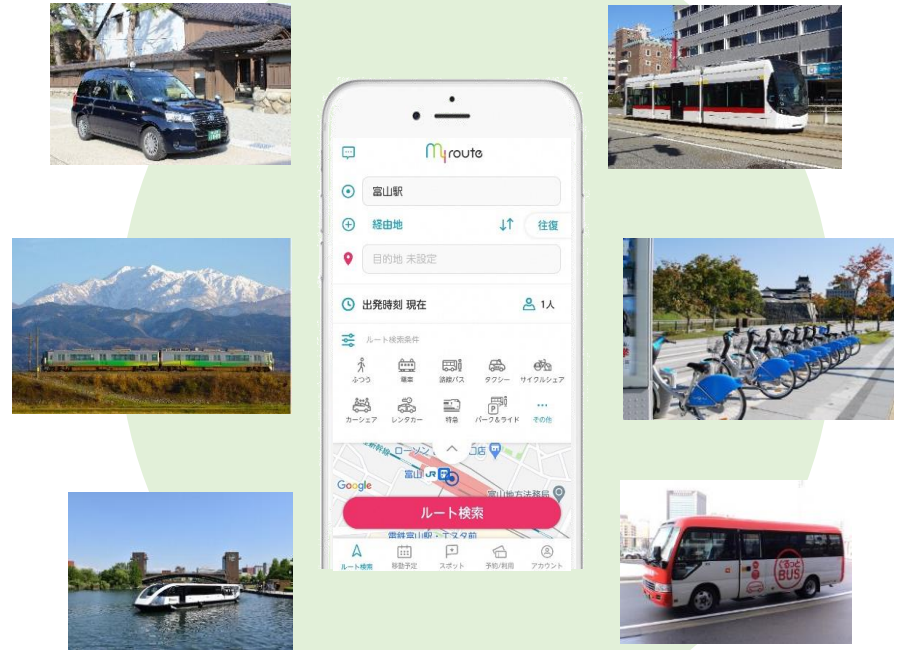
my route

富山駅

経由地

往復

目的地 未設定

出発時刻 現在

1人

ルート検索条件

ふつう

電車

路線バス

タクシー

サイクルシェア

カーシェア

レンタカー

特急

パーク&ライド

その他

富山

富山地方法務局

Google

ルート検索

ルート検索

移動予定

スポット

予約/利用

アカウント

ぐるっとBUS